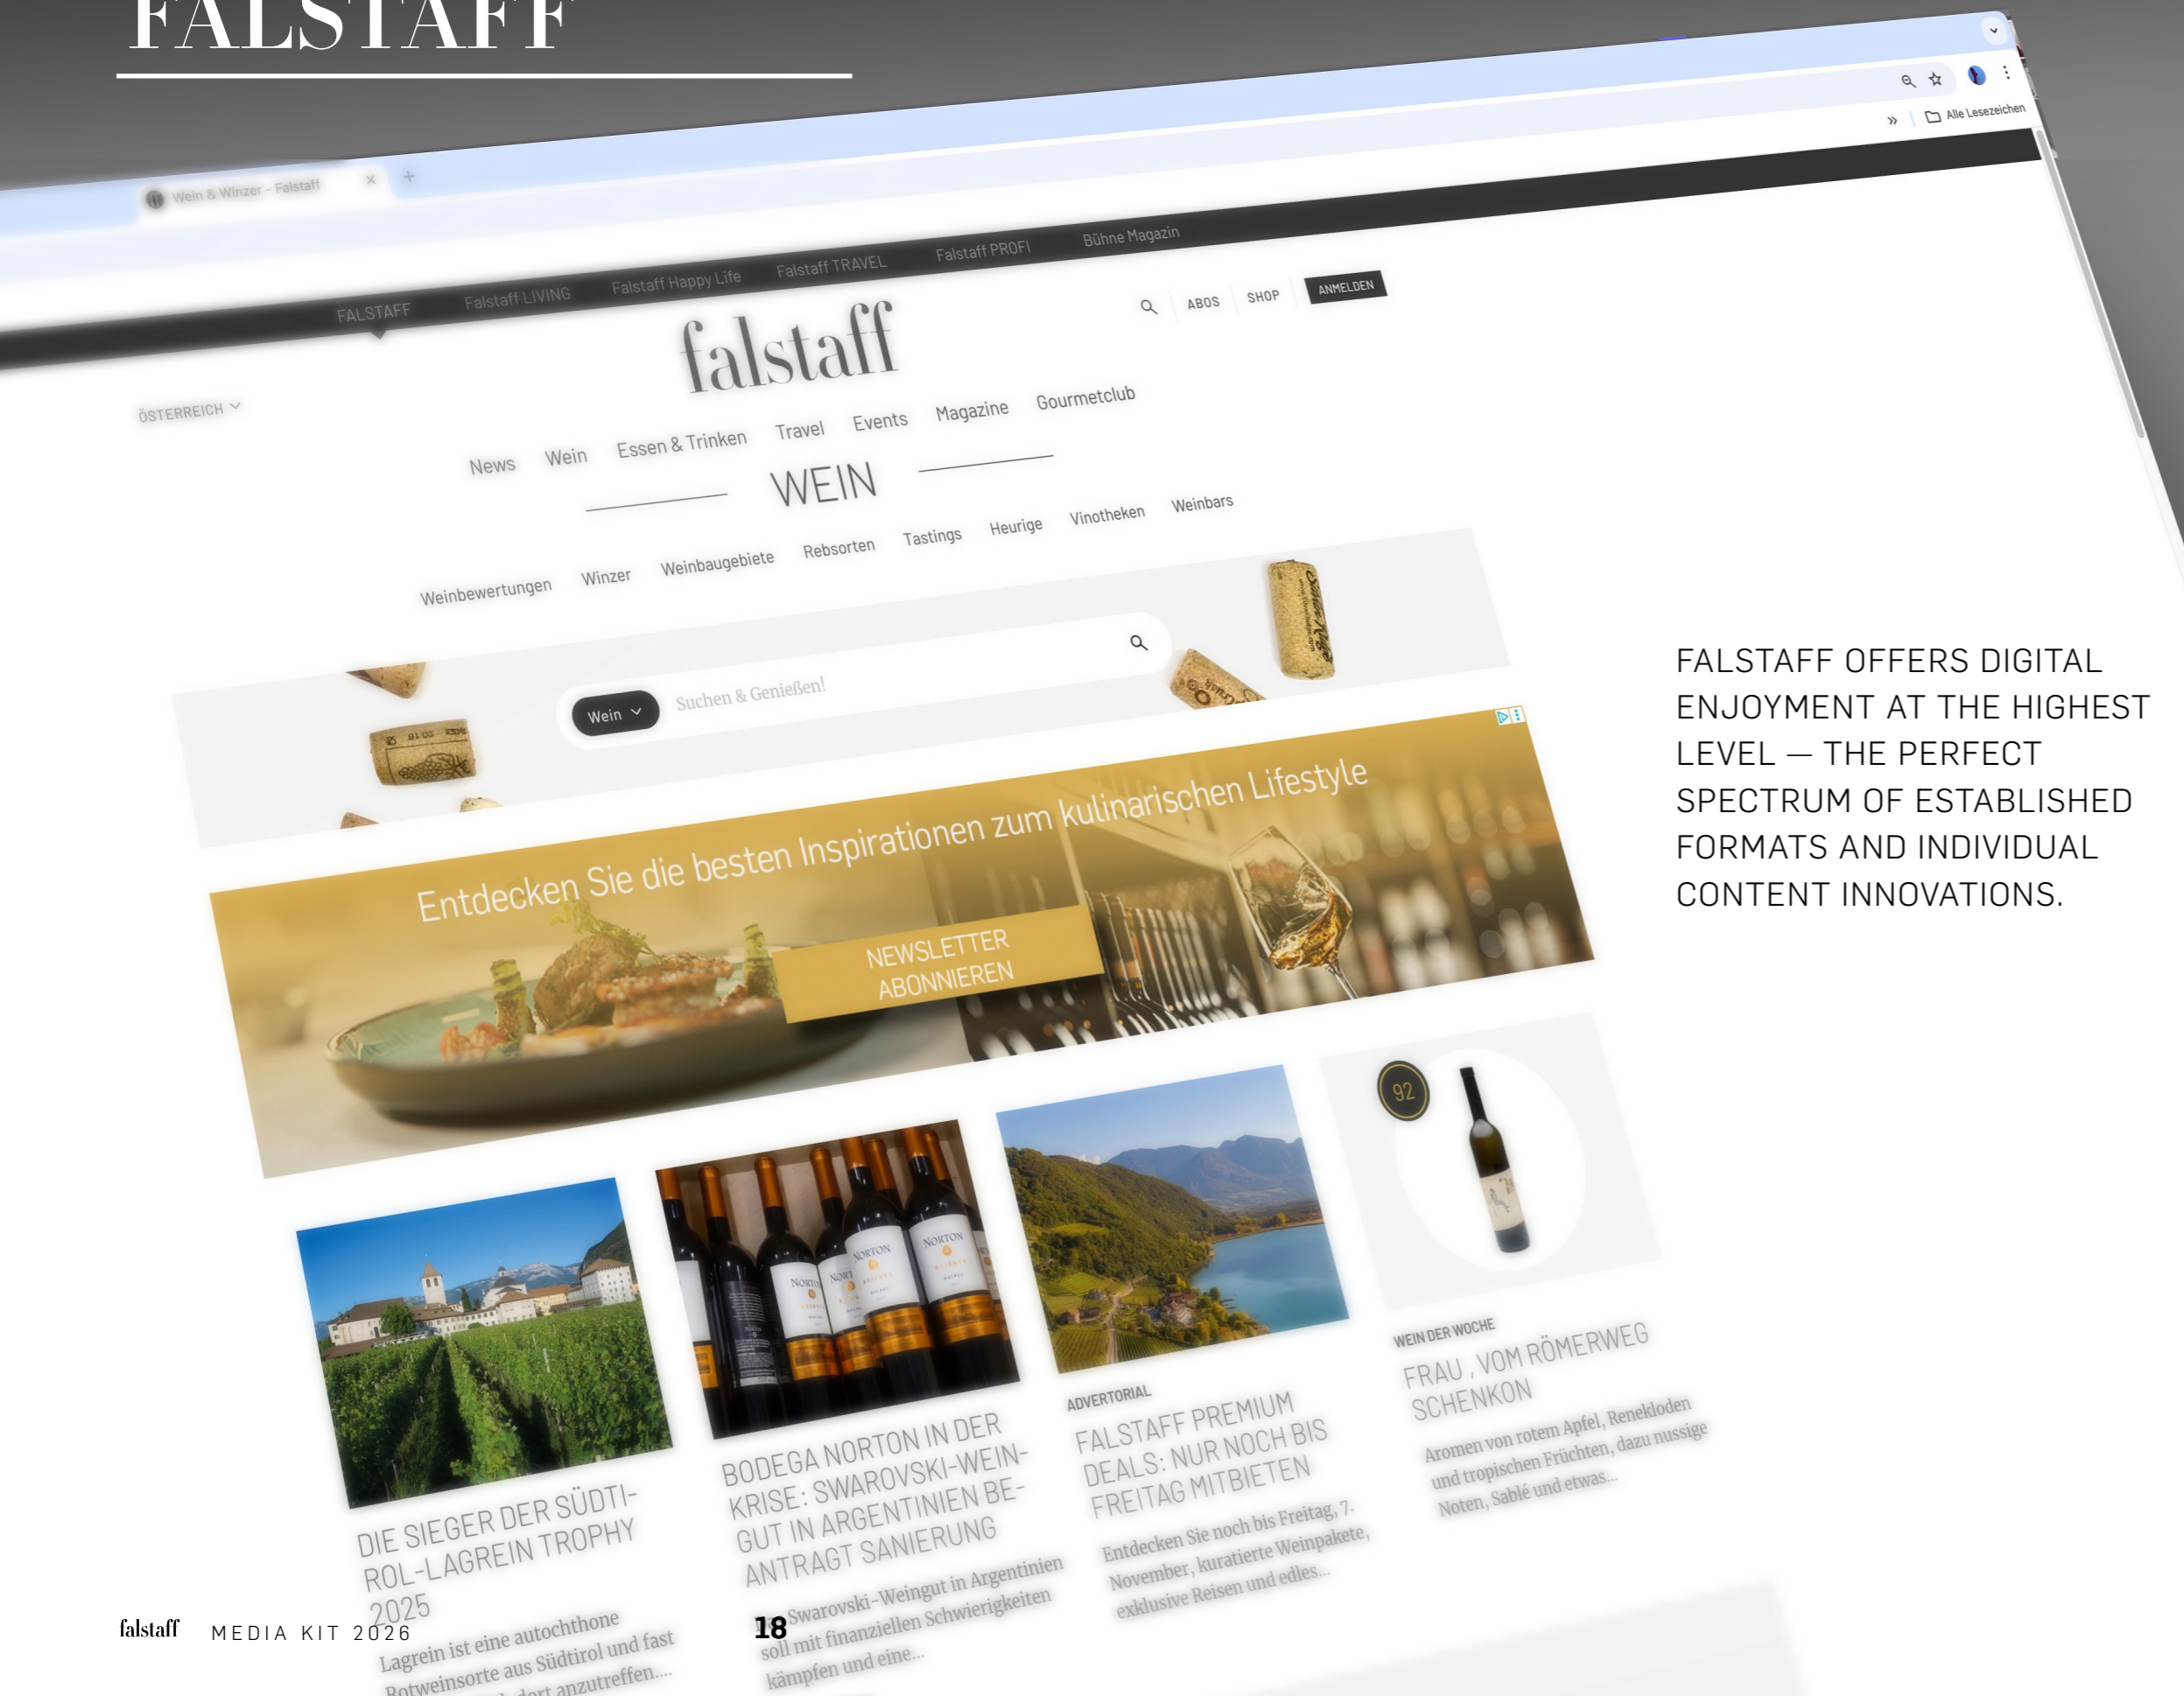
FALSTAFF

Wein & Winzer - Falstaff

Alle Lesezeichen

FALSTAFF Falstaff LIVING Falstaff Happy Life Falstaff TRAVEL Falstaff PROFI Bühne Magazin

ABOS SHOP ANMELDEN

falstaff

ÖSTERREICH

News Wein Essen & Trinken Travel Events Magazine Gourmetclub

WEIN

Weinbewertungen Winzer Weinbaugebiete Rebsorten Tastings Heurige Vinotheken Weinbars

Wein Suchen & Genießen!

Entdecken Sie die besten Inspirationen zum kulinarischen Lifestyle

NEWSLETTER ABONNIEREN

92

DIE SIEGER DER SÜDTIROL-LAGREIN TROPHY 2025

Lagrein ist eine autochthone Rotweinsorte aus Südtirol und fast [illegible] dort anzutreffen....

BODEGA NORTON IN DER KRISE: SWAROVSKI-WEINGUT IN ARGENTINIEN BEANTRAGT SANIERUNG

Swarovski-Weingut in Argentinien soll mit finanziellen Schwierigkeiten kämpfen und eine...

ADVERTORIAL

FALSTAFF PREMIUM DEALS: NUR NOCH BIS FREITAG MITBIETEN

Entdecken Sie noch bis Freitag, 7. November, kuratierte Weinpakete, exklusive Reisen und edles...

WEIN DER WOCHE

FRAU , VOM RÖMERWEG SCHENKON

Aromen von rotem Apfel, Renekloden und tropischen Früchten, dazu nussige Noten, Sablé und etwas...

FALSTAFF OFFERS DIGITAL ENJOYMENT AT THE HIGHEST LEVEL — THE PERFECT SPECTRUM OF ESTABLISHED FORMATS AND INDIVIDUAL CONTENT INNOVATIONS.

falstaff MEDIA KIT 2026

18